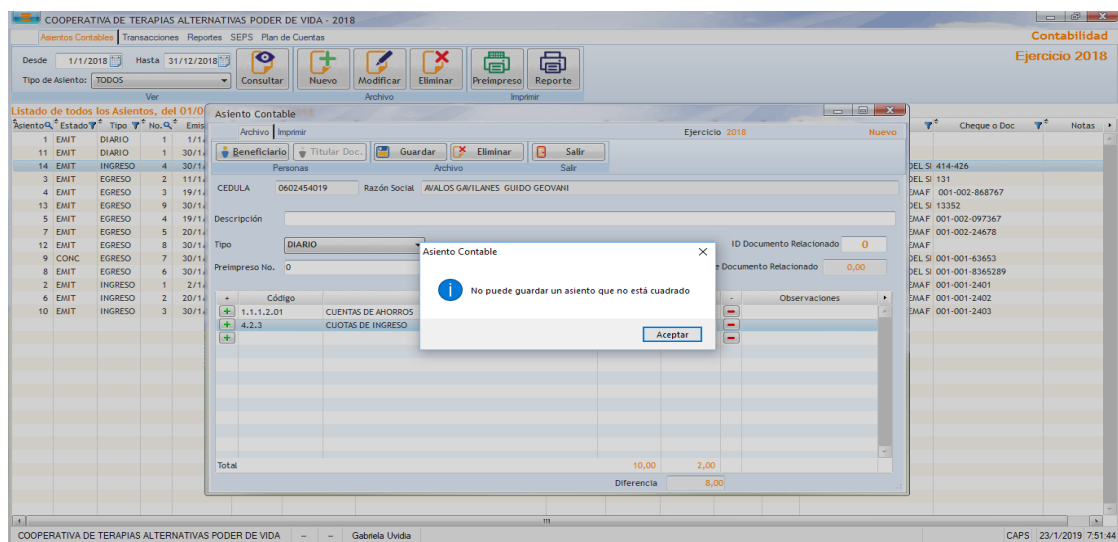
COOPERATIVA DE TERAPIAS ALTERNATIVAS PODER DE VIDA - 2018

Asientos Contables | Transacciones | Reportes | SEPS | Plan de Cuentas

Contabilidad

Ejercicio 2018

Desde 1/1/2018 Hasta 31/12/2018

Tipo de Asiento: TODOS

Ver

Consultar | Nuevo | Modificar | Eliminar | Preimpreso | Reporte

Archivo | Imprimir

Listado de todos los Asientos, del 01/0

| Asiento | Estado | Tipo | No. | Emis |
|---|---|---|---|---|
| 1 | EMIT | DIARIO | 1 | 1/1 |
| 11 | EMIT | DIARIO | 1 | 30/1 |
| 14 | EMIT | INGRESO | 4 | 30/1 |
| 3 | EMIT | EGRESO | 2 | 11/1 |
| 4 | EMIT | EGRESO | 3 | 19/1 |
| 13 | EMIT | EGRESO | 9 | 30/1 |
| 5 | EMIT | EGRESO | 4 | 19/1 |
| 7 | EMIT | EGRESO | 5 | 20/1 |
| 12 | EMIT | EGRESO | 8 | 30/1 |
| 9 | CONC | EGRESO | 7 | 30/1 |
| 8 | EMIT | EGRESO | 6 | 30/1 |
| 2 | EMIT | INGRESO | 1 | 2/1 |
| 6 | EMIT | INGRESO | 2 | 20/1 |
| 10 | EMIT | INGRESO | 3 | 30/1 |

| | Cheque o Doc | Notas |
|---|---|---|
| DEL SI | 414-426 | |
| DEL SI | 131 | |
| EMAF | 001-002-868767 | |
| DEL SI | 13352 | |
| EMAF | 001-002-097367 | |
| DEL SI | 001-002-24678 | |
| EMAF | | |
| DEL SI | 001-001-63653 | |
| DEL SI | 001-001-8365289 | |
| EMAF | 001-001-2401 | |
| EMAF | 001-001-2402 | |
| EMAF | 001-001-2403 | |

Asiento Contable

Archivo | Imprimir

Ejercicio 2018

Nuevo

Beneficiario | Titular Doc. | Guardar | Eliminar | Salir

Personas | Archivo | Salir

CEDULA 0602454019 Razón Social AVALOS GAVILANES GUIDO GEOVANI

Descripción

Tipo DIARIO

ID Documento Relacionado 0

Preimpreso No. 0

Documento Relacionado 0,00

| + | Código | | | | - | Observaciones |
|---|---|---|---|---|---|---|
| + | 1.1.1.2.01 | CUENTAS DE AHORROS | | | - | |
| + | 4.2.3 | CUOTAS DE INGRESO | | | - | |
| + | | | | | | |

Total 10,00 2,00

Diferencia 8,00

Asiento Contable

No puede guardar un asiento que no está cuadrado

Aceptar

COOPERATIVA DE TERAPIAS ALTERNATIVAS PODER DE VIDA | - | - | Gabriela Uvidia

CAPS 23/1/2019 7:51:44